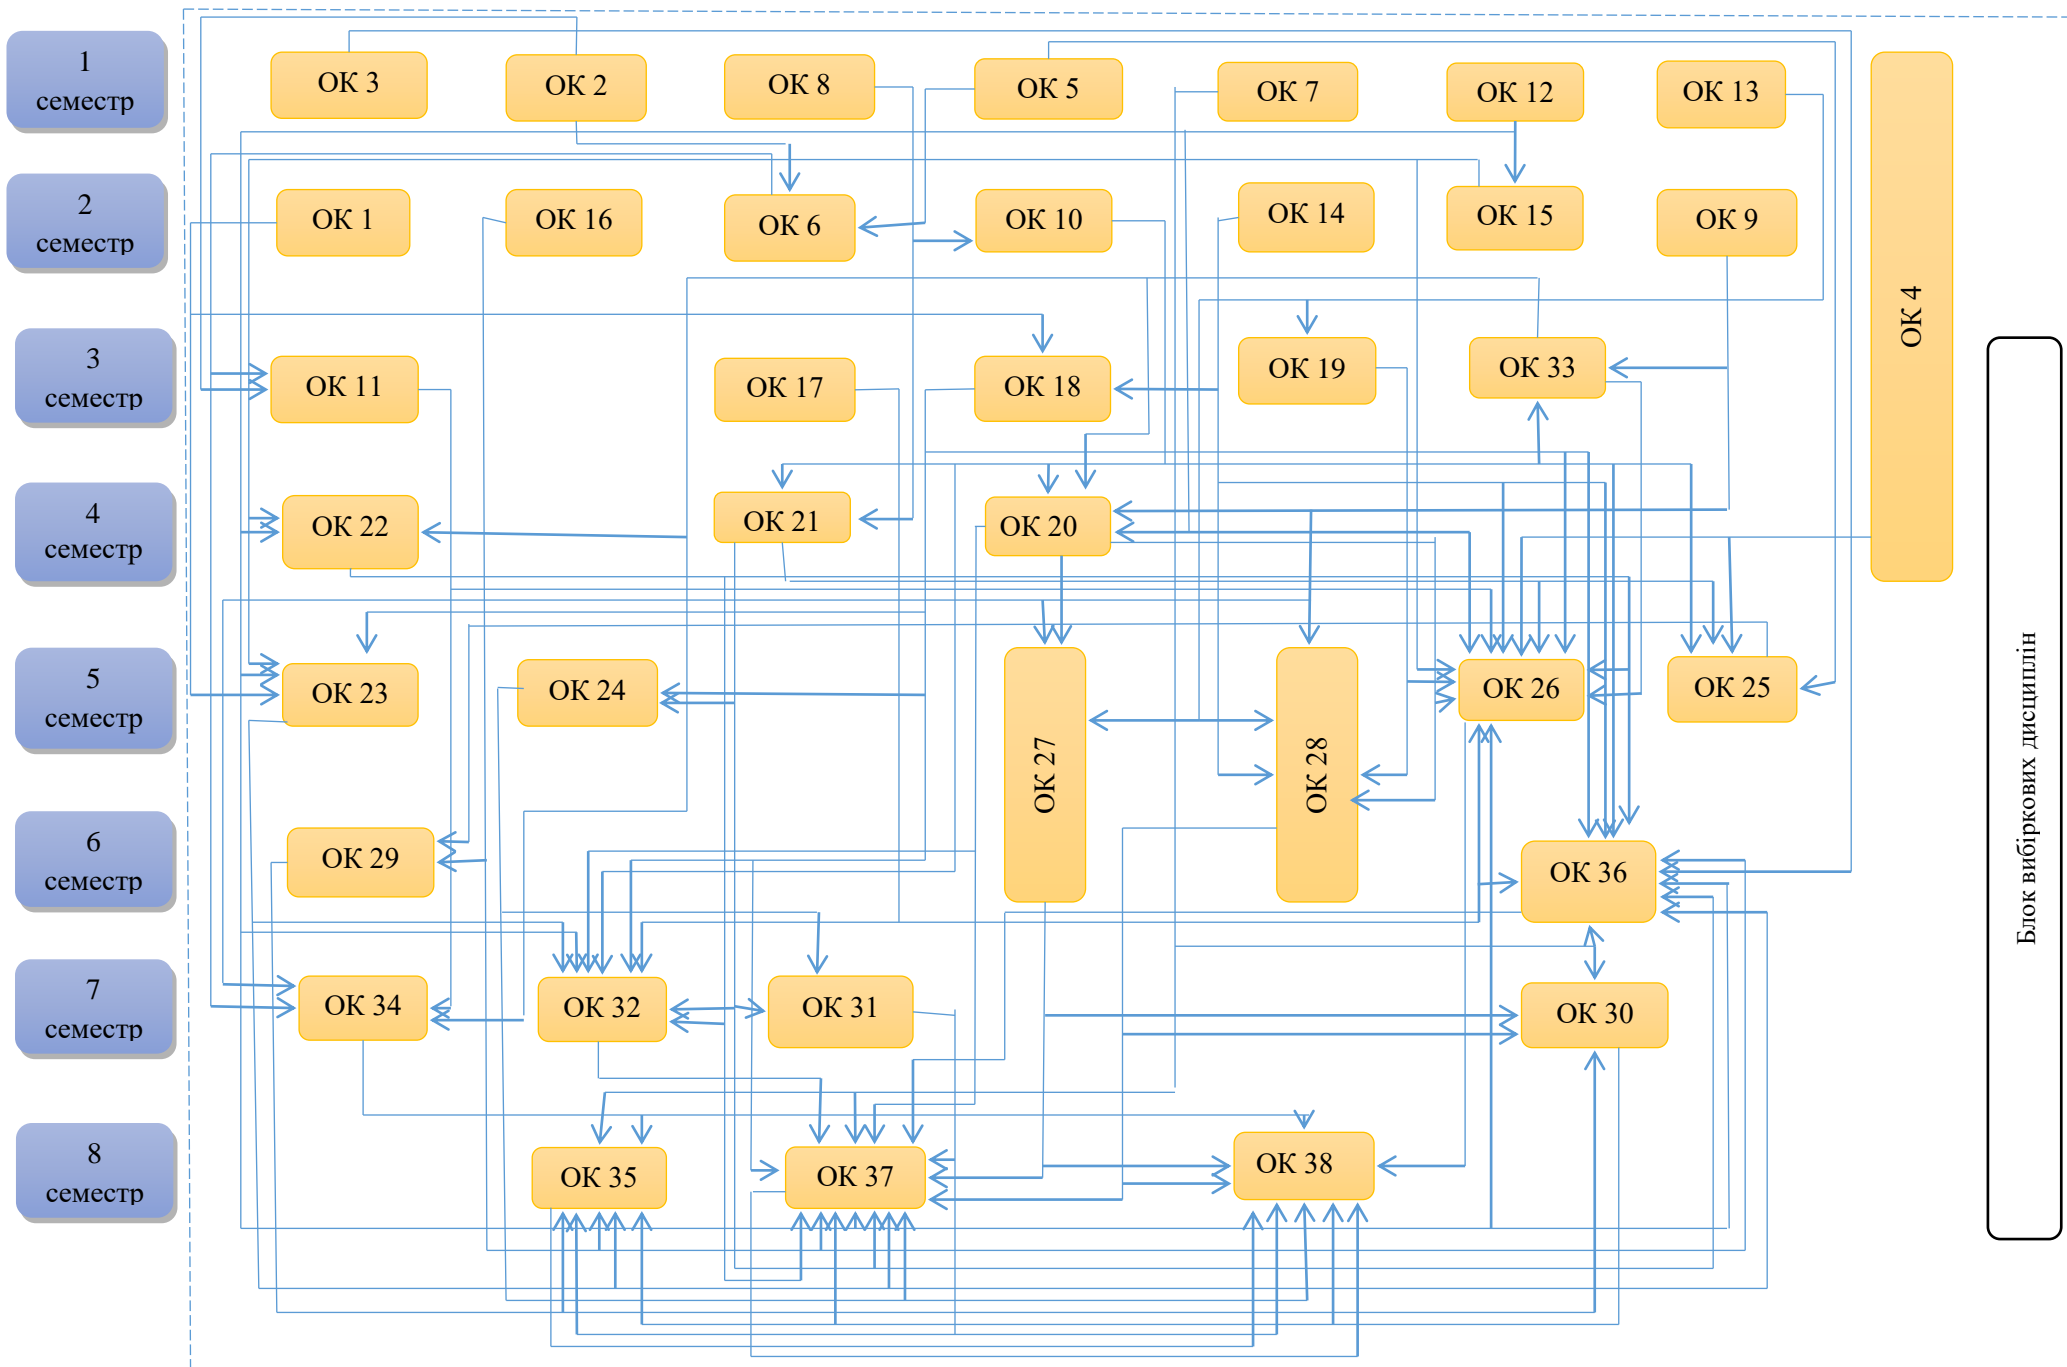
1 семестр

2 семестр

3 семестр

4 семестр

5 семестр

6 семестр

7 семестр

8 семестр

ОК 3
ОК 2
ОК 8
ОК 5
ОК 7
ОК 12
ОК 13
ОК 4

ОК 1
ОК 16
ОК 6
ОК 10
ОК 14
ОК 15
ОК 9

ОК 11
ОК 17
ОК 18
ОК 19
ОК 33

ОК 22
ОК 21
ОК 20

ОК 23
ОК 24
ОК 27
ОК 28
ОК 26
ОК 25

ОК 29
ОК 36

ОК 34
ОК 32
ОК 31
ОК 30

ОК 35
ОК 37
ОК 38

Блок вибіркових дисциплін